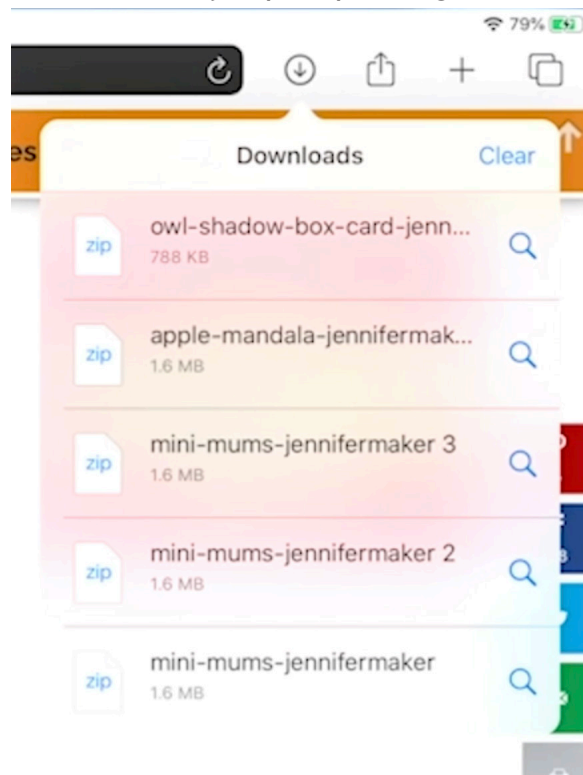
79%

es

Downloads

Clear

zip
owl-shadow-box-card-jenn...
788 KB

zip
apple-mandala-jennifermak...
1.6 MB

zip
mini-mums-jennifermaker 3
1.6 MB

zip
mini-mums-jennifermaker 2
1.6 MB

zip
mini-mums-jennifermaker
1.6 MB